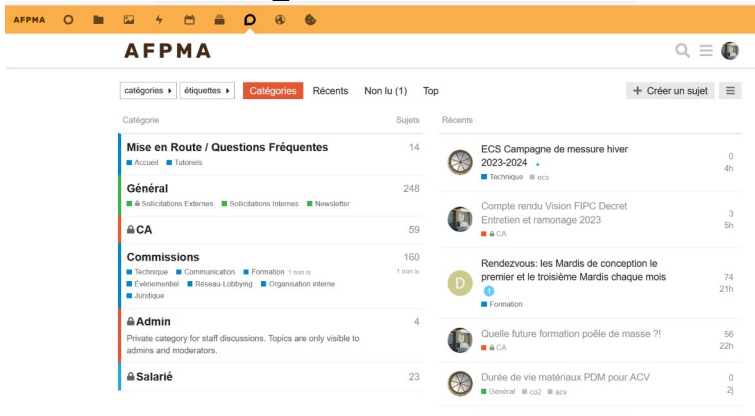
AFPMA

AFPMA

catégories ▸ étiquettes ▸ Catégories Récents Non lu (1) Top

+ Créer un sujet

| Catégorie | Sujets |
|---|---|
| Mise en Route / Questions Fréquentes<br>Accueil Tutoriels | 14 |
| Général<br>Sollicitations Externes Sollicitations Internes Newsletter | 248 |
| CA | 59 |
| Commissions<br>Technique Communication Formation 1 non lu Evènementiel Réseau-Lobbying Organisation interne Juridique | 160<br>1 non lu |
| Admin<br>Private category for staff discussions. Topics are only visible to admins and moderators. | 4 |
| Salarié | 23 |

Récents

ECS Campagne de mesure hiver 2023-2024
Technique ecs
0
4h

Compte rendu Vision FIPC Decret Entretien et ramonage 2023
CA
3
5h

Rendezvous: les Mardis de conception le premier et le troisième Mardis chaque mois
Formation
74
21h

Quelle future formation poêle de masse ?!
CA
56
22h

Durée de vie matériaux PDM pour ACV
Général co2 acv
0
2j